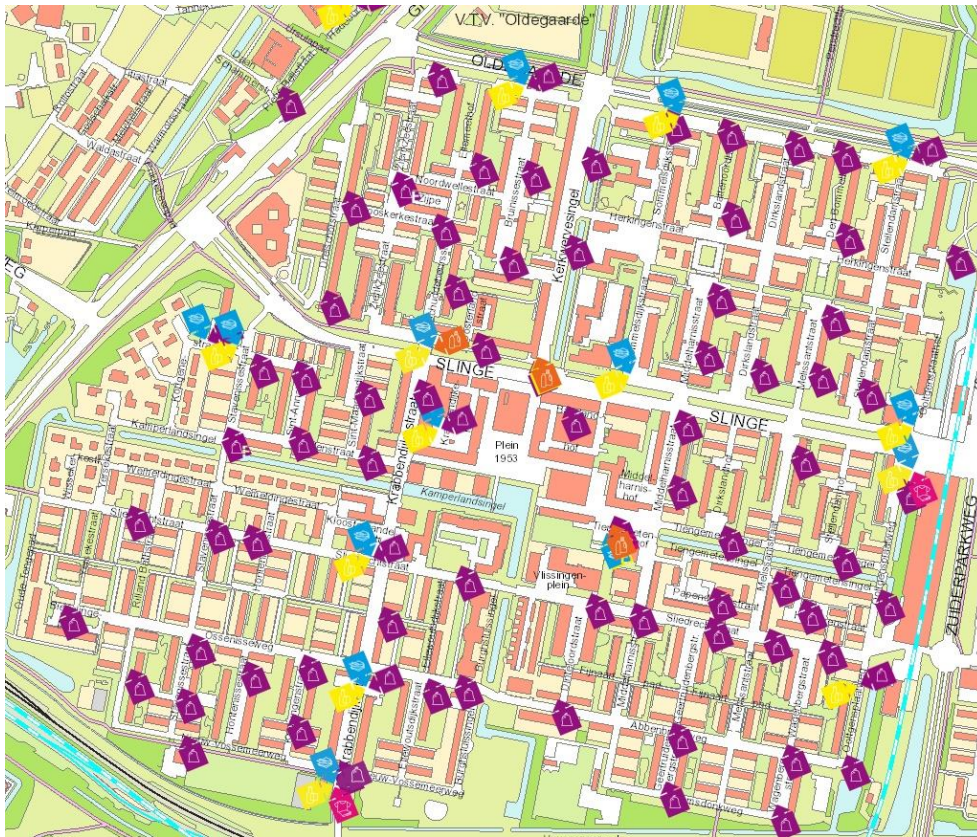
V.T.V. "Oldegaarde"

OLDEGAARDE

Noordwijkstraat

Herkingenstraat

Kerkwervesingel

Dirkslandstraat

Stellendamstraat

Middelharnisstraat

Melissantstraat

SLINGE

SLINGE

Plein 1953

Krabbendijkestraat

Kamperlandsingel

Wemeldingestraat

Slavenstraat

Vlissingen-plein

Tiengemetenstraat

Sliedrechtstraat

Ossenisseweg

Abbenbroekweg

Hontenissestraat

Oude-Tonge

ZUIDERPARKWEG

Plein 1953